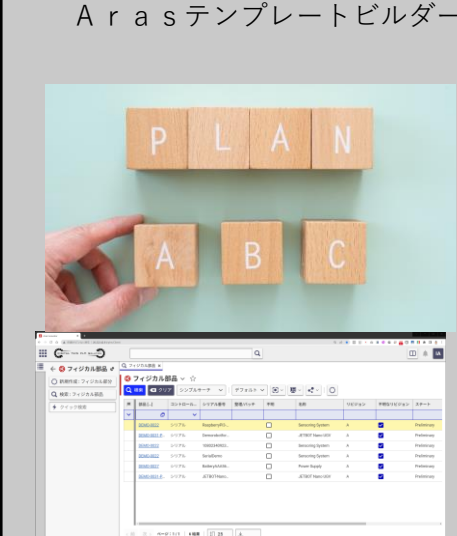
Arasテンプレートビルダー

P L A N

A B C

フィジカル部品

新規作成: フィジカル部品

検索: フィジカル部品

クイック検索

フィジカル部品

検索

クリア

シンプルサーチ

デフォルト

| 部品ID | コントロール... | シリアル番号 | 製造バッチ | 手動 | 名称 | リビジョン | 予想リビジョン | ステート |
|---|---|---|---|---|---|---|---|---|
| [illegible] | シリアル | RaspberryPi3... | | | Sensoring System | A | | Preliminary |
| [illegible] | シリアル | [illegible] | | | JETSON Nano 4GB | A | | Preliminary |
| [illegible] | シリアル | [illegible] | | | Sensoring System | A | | Preliminary |
| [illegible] | シリアル | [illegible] | | | Sensoring System | A | | Preliminary |
| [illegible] | シリアル | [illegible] | | | Power Supply | A | | Preliminary |
| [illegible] | シリアル | JETSON Nano... | | | JETSON Nano 4GB | A | | Preliminary |

ページ 1/1 6 結果 25